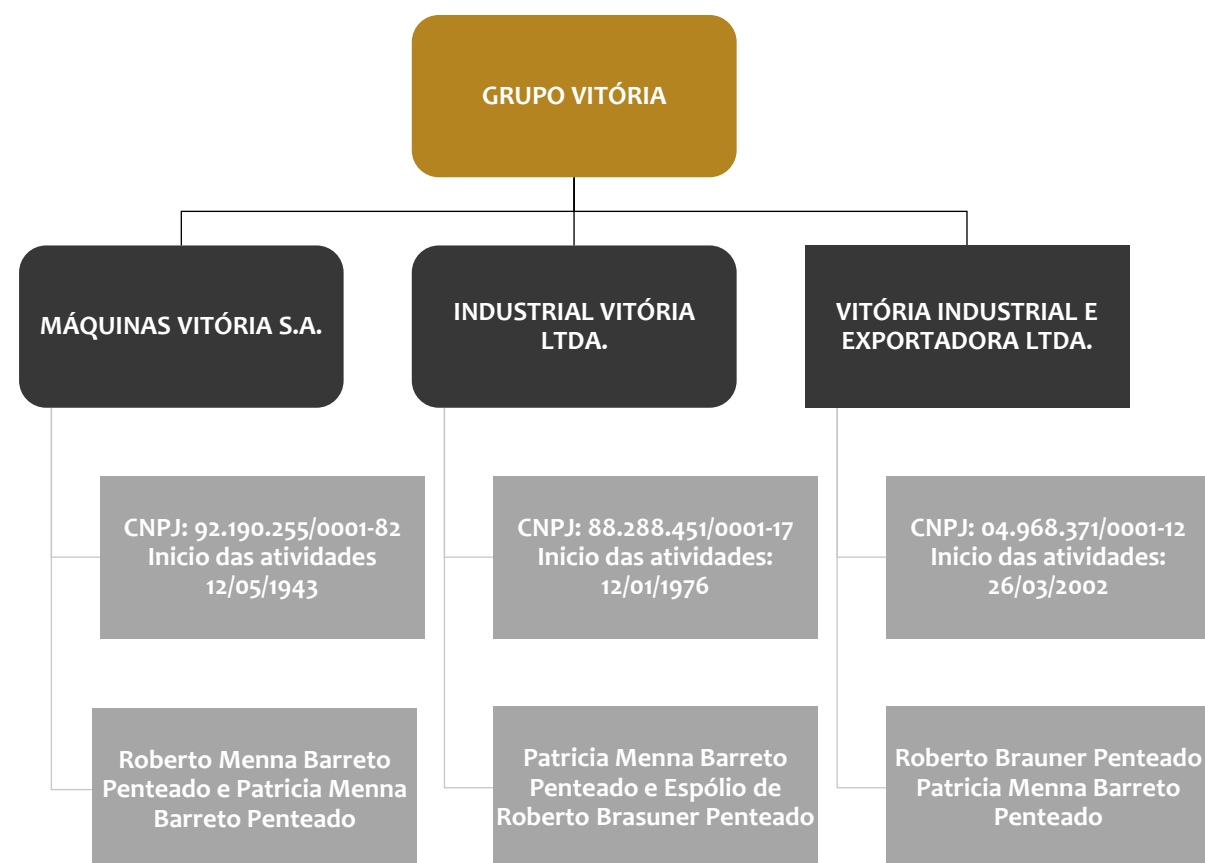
GRUPO VITÓRIA

MÁQUINAS VITÓRIA S.A.

CNPJ: 92.190.255/0001-82
Inicio das atividades
12/05/1943

Roberto Menna Barreto Penteado e Patricia Menna Barreto Penteado

INDUSTRIAL VITÓRIA LTDA.

CNPJ: 88.288.451/0001-17
Inicio das atividades:
12/01/1976

Patricia Menna Barreto Penteado e Espólio de Roberto Brasuner Penteado

VITÓRIA INDUSTRIAL E EXPORTADORA LTDA.

CNPJ: 04.968.371/0001-12
Inicio das atividades:
26/03/2002

Roberto Brauner Penteado
Patricia Menna Barreto Penteado